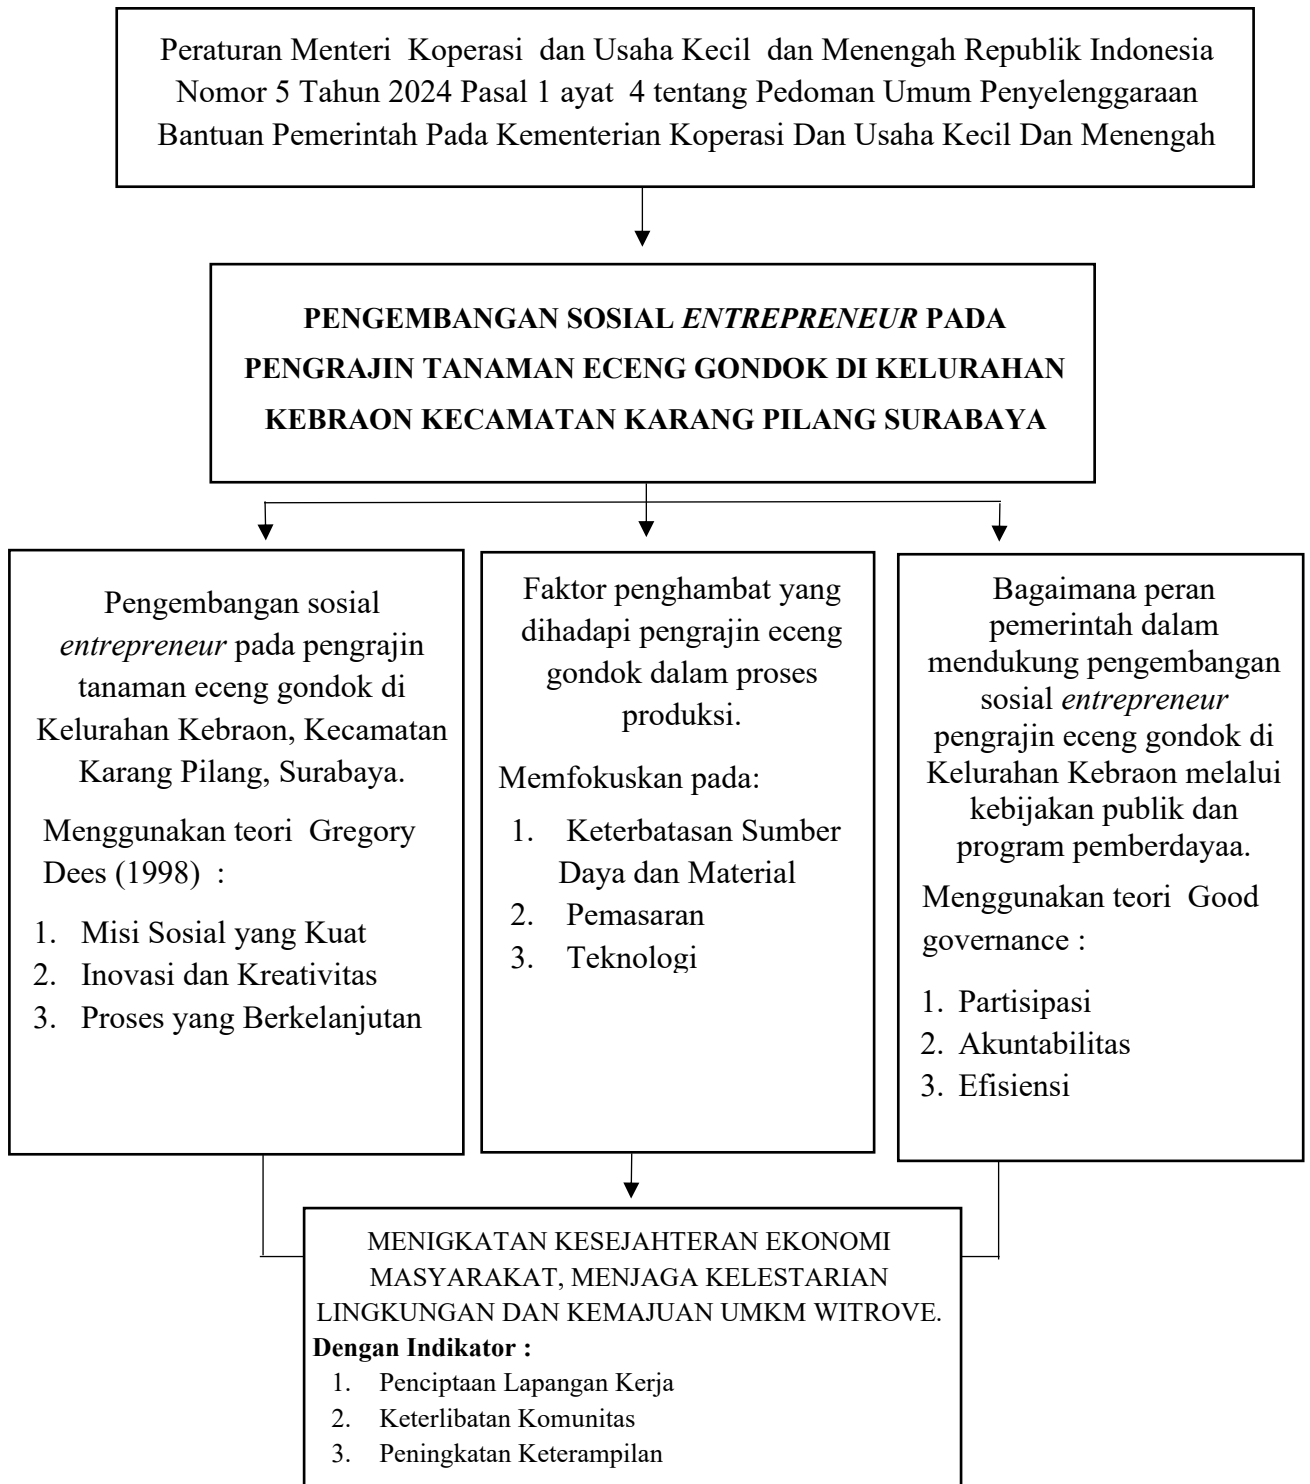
Peraturan Menteri Koperasi dan Usaha Kecil dan Menengah Republik Indonesia Nomor 5 Tahun 2024 Pasal 1 ayat 4 tentang Pedoman Umum Penyelenggaraan Bantuan Pemerintah Pada Kementerian Koperasi Dan Usaha Kecil Dan Menengah

**PENGEMBANGAN SOSIAL *ENTREPRENEUR* PADA PENGRAJIN TANAMAN ECENG GONDOK DI KELURAHAN KEBRAON KECAMATAN KARANG PILANG SURABAYA**

Pengembangan sosial *entrepreneur* pada pengrajin tanaman eceng gondok di Kelurahan Kebraon, Kecamatan Karang Pilang, Surabaya.

Menggunakan teori Gregory Dees (1998) :

1. Misi Sosial yang Kuat
2. Inovasi dan Kreativitas
3. Proses yang Berkelanjutan

Faktor penghambat yang dihadapi pengrajin eceng gondok dalam proses produksi.

Memfokuskan pada:

1. Keterbatasan Sumber Daya dan Material
2. Pemasaran
3. Teknologi

Bagaimana peran pemerintah dalam mendukung pengembangan sosial *entrepreneur* pengrajin eceng gondok di Kelurahan Kebraon melalui kebijakan publik dan program pemberdayaa.

Menggunakan teori Good governance :

1. Partisipasi
2. Akuntabilitas
3. Efisiensi

MENIGKATAN KESEJAHTERAN EKONOMI MASYARAKAT, MENJAGA KELESTARIAN LINGKUNGAN DAN KEMAJUAN UMKM WITROVE.

**Dengan Indikator :**

1. Penciptaan Lapangan Kerja
2. Keterlibatan Komunitas
3. Peningkatan Keterampilan